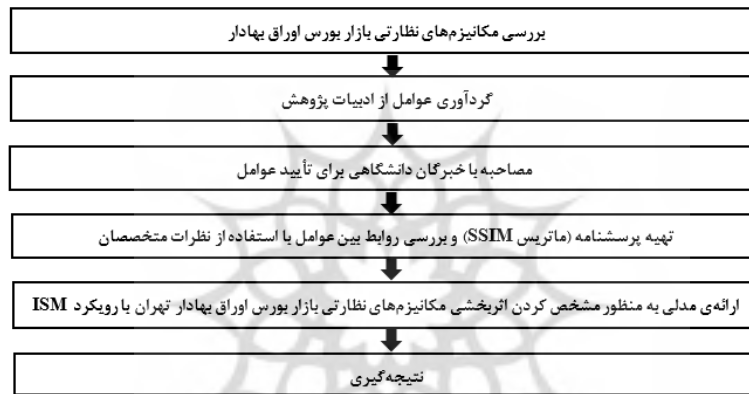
بررسی مکانیزم‌های نظارتی بازار بورس اوراق بهادار

گردآوری عوامل از ادبیات پژوهش

مصاحبه با خبرگان دانشگاهی برای تأیید عوامل

تهیه پرسشنامه (ماتریس SSIM) و بررسی روابط بین عوامل با استفاده از نظرات متخصصان

ارائه‌ی مدلی به منظور مشخص کردن اثربخشی مکانیزم‌های نظارتی بازار بورس اوراق بهادار تهران با رویکرد ISM

نتیجه‌گیری